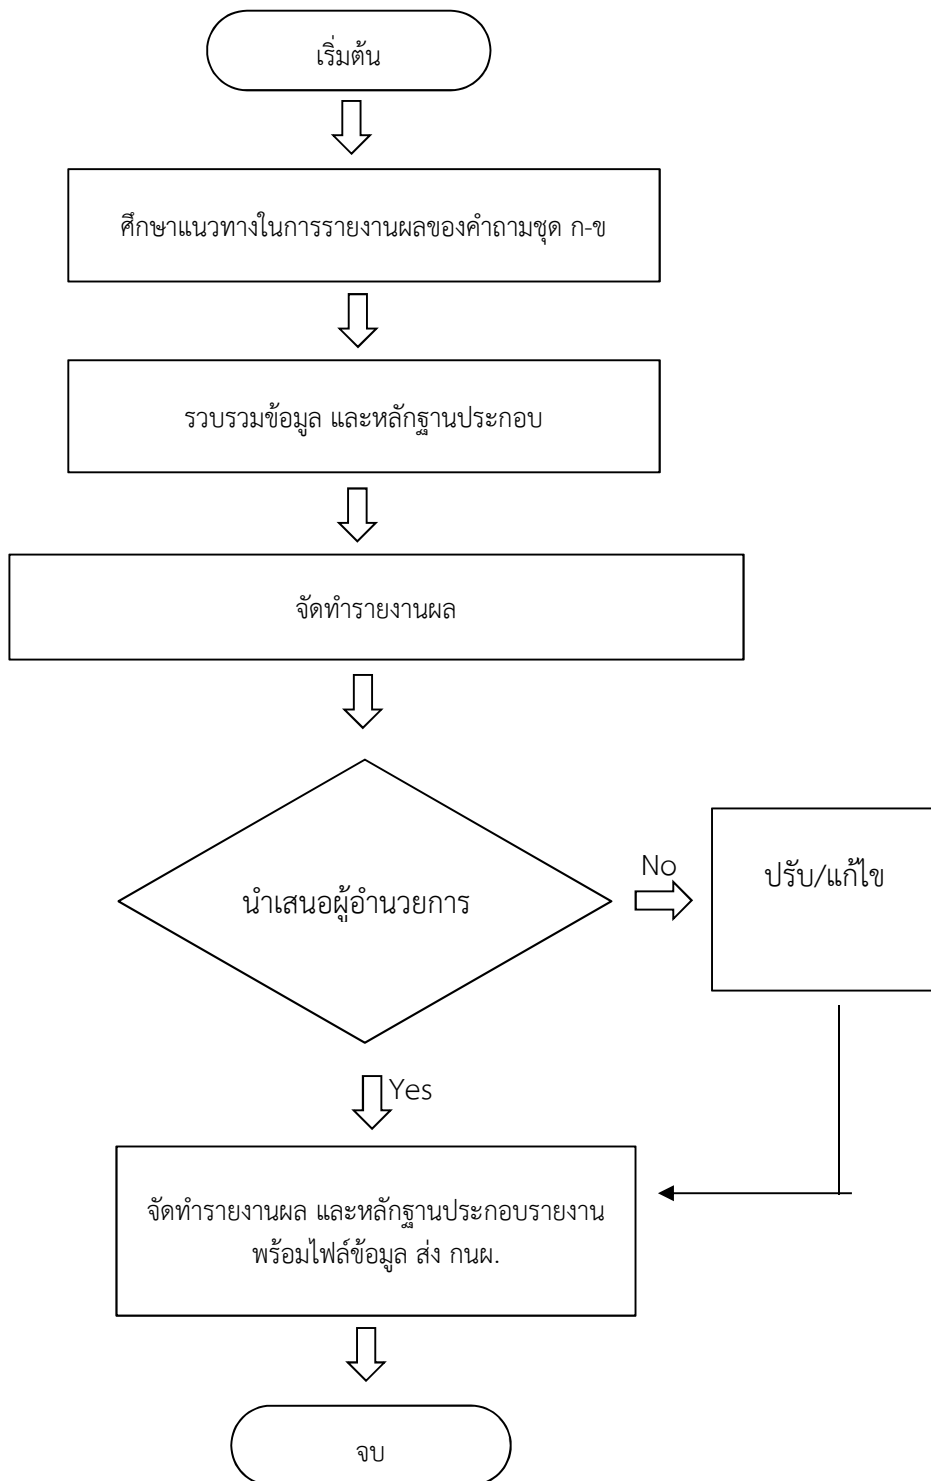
เริ่มต้น

ศึกษาแนวทางในการรายงานผลของคำถามชุด ก-ข

รวบรวมข้อมูล และหลักฐานประกอบ

จัดทำรายงานผล

นำเสนอผู้อำนวยการ

No

ปรับ/แก้ไข

Yes

จัดทำรายงานผล และหลักฐานประกอบรายงาน พร้อมไฟล์ข้อมูล ส่ง กนผ.

จบ